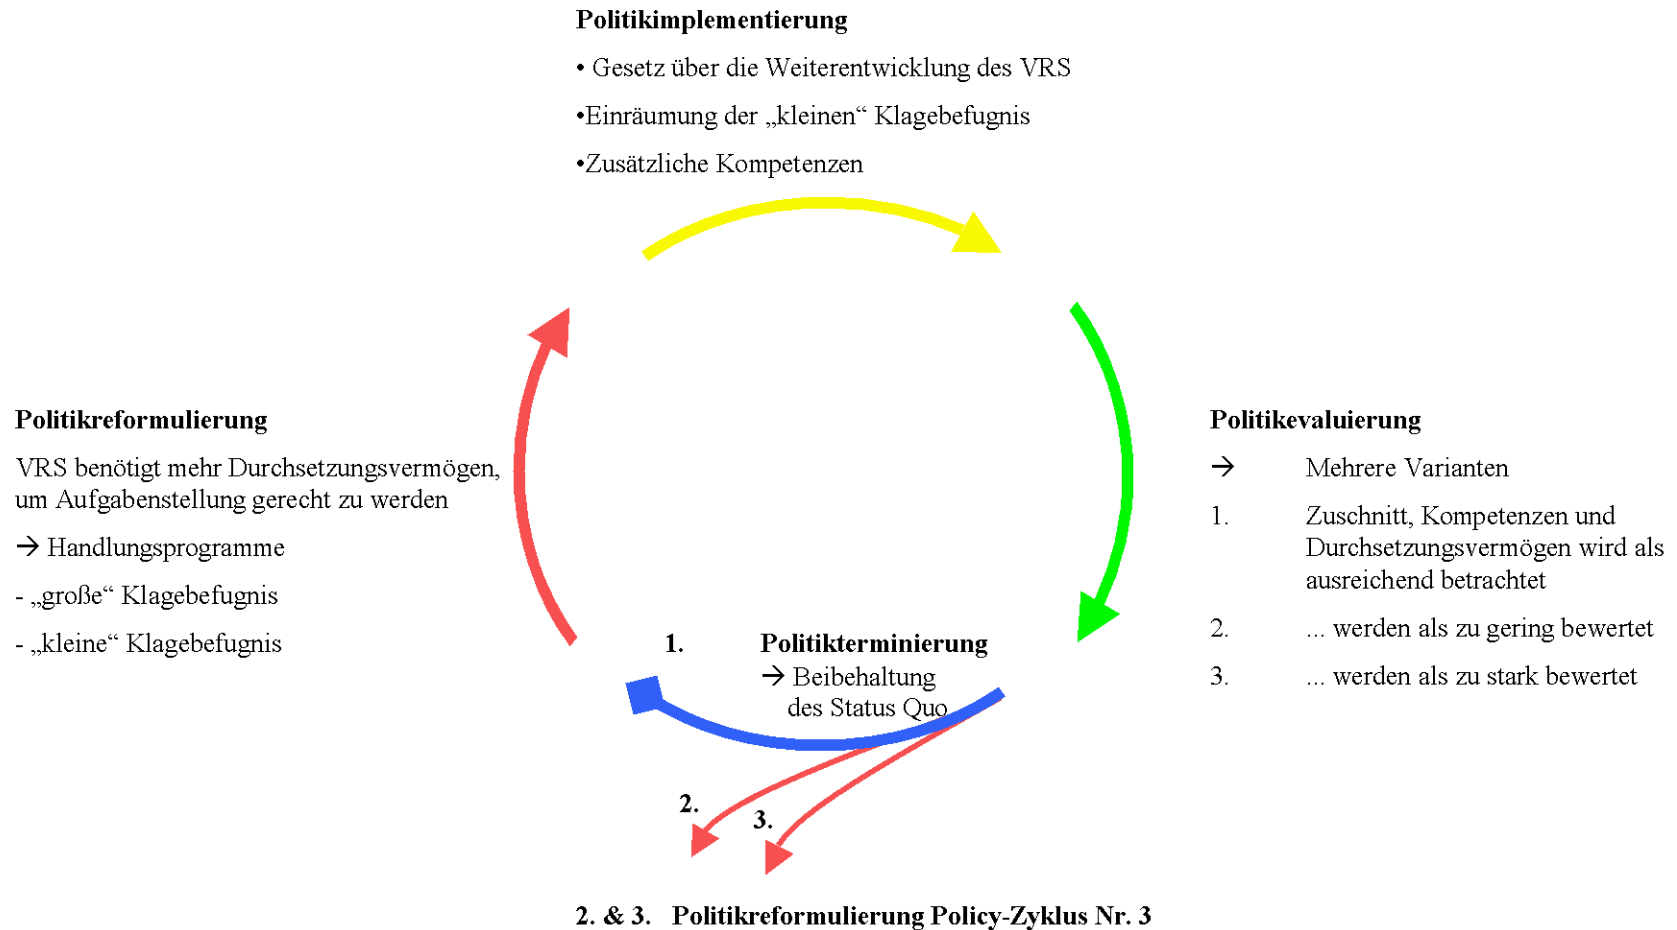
**Politikimplementierung**

• Gesetz über die Weiterentwicklung des VRS

•Einräumung der „kleinen“ Klagebefugnis

•Zusätzliche Kompetenzen

**Politikreformulierung**

VRS benötigt mehr Durchsetzungsvermögen, um Aufgabenstellung gerecht zu werden

→ Handlungsprogramme

- „große“ Klagebefugnis

- „kleine“ Klagebefugnis

**Politikevaluierung**

→ Mehrere Varianten

1. Zuschnitt, Kompetenzen und Durchsetzungsvermögen wird als ausreichend betrachtet

2. ... werden als zu gering bewertet

3. ... werden als zu stark bewertet

**1.** **Politikterminierung**
→ Beibehaltung des Status Quo

**2.**

**3.**

**2. & 3. Politikreformulierung Policy-Zyklus Nr. 3**